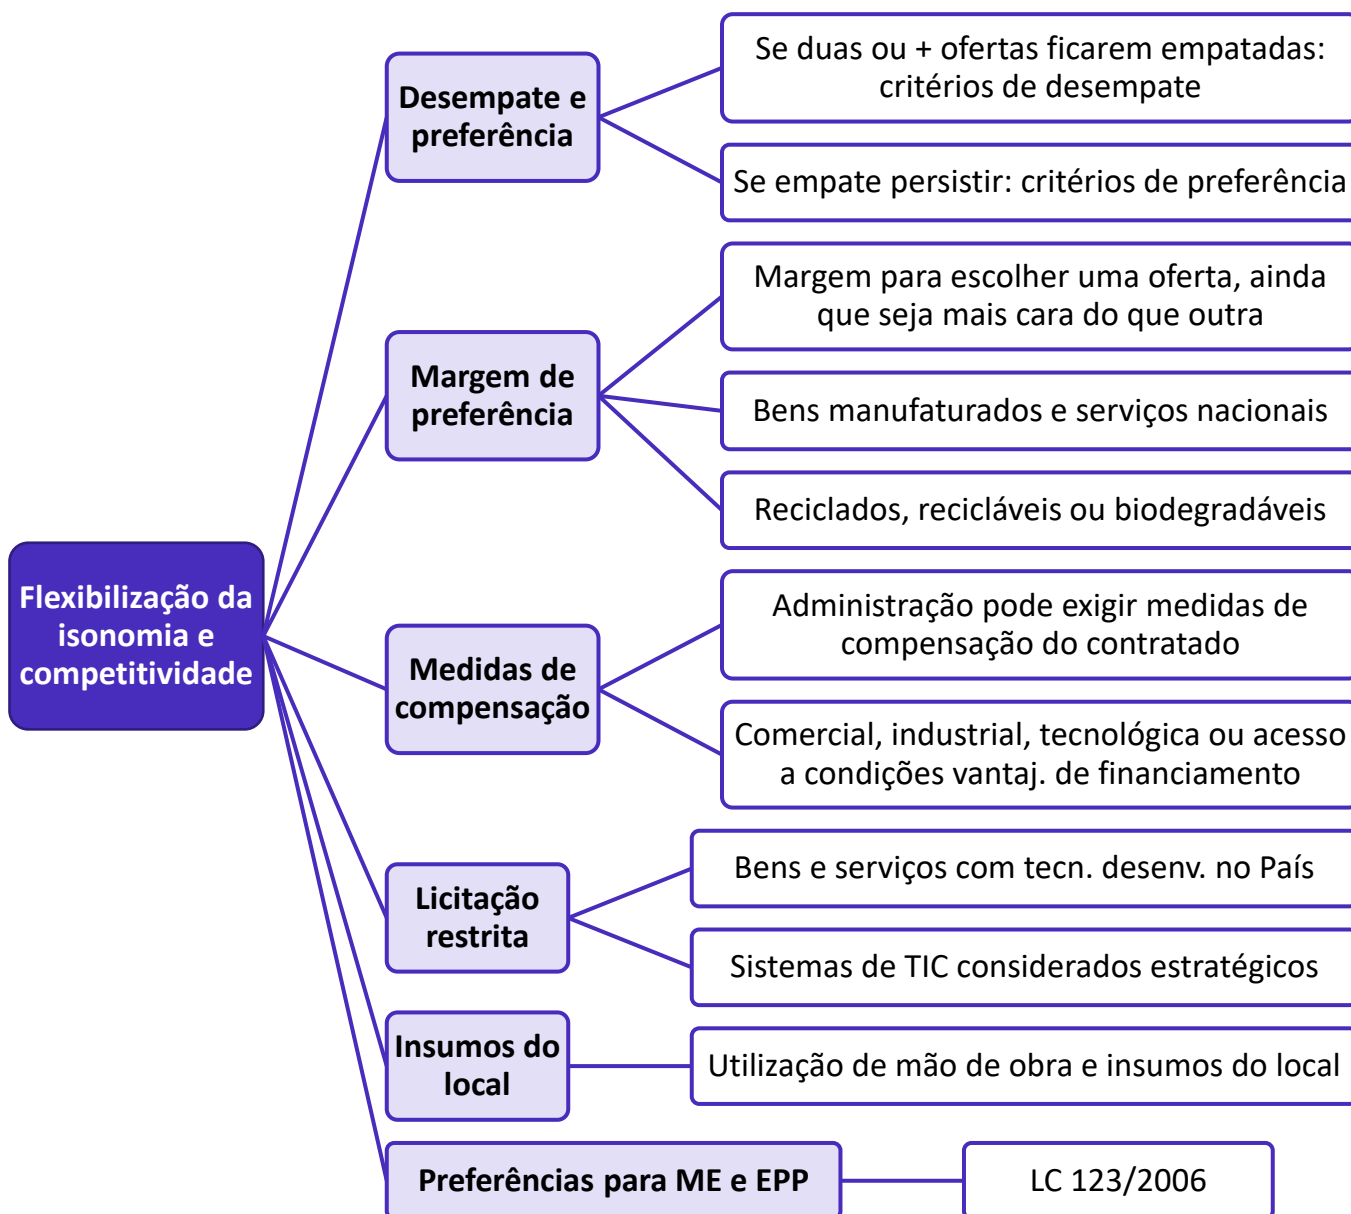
Flexibilização da isonomia e competitividade

Desempate e preferência

Se duas ou + ofertas ficarem empatadas: critérios de desempate

Se empate persistir: critérios de preferência

Margem de preferência

Margem para escolher uma oferta, ainda que seja mais cara do que outra

Bens manufaturados e serviços nacionais

Reciclados, recicláveis ou biodegradáveis

Medidas de compensação

Administração pode exigir medidas de compensação do contratado

Comercial, industrial, tecnológica ou acesso a condições vantaj. de financiamento

Licitação restrita

Bens e serviços com tecn. desenv. no País

Sistemas de TIC considerados estratégicos

Insumos do local

Utilização de mão de obra e insumos do local

Preferências para ME e EPP

LC 123/2006